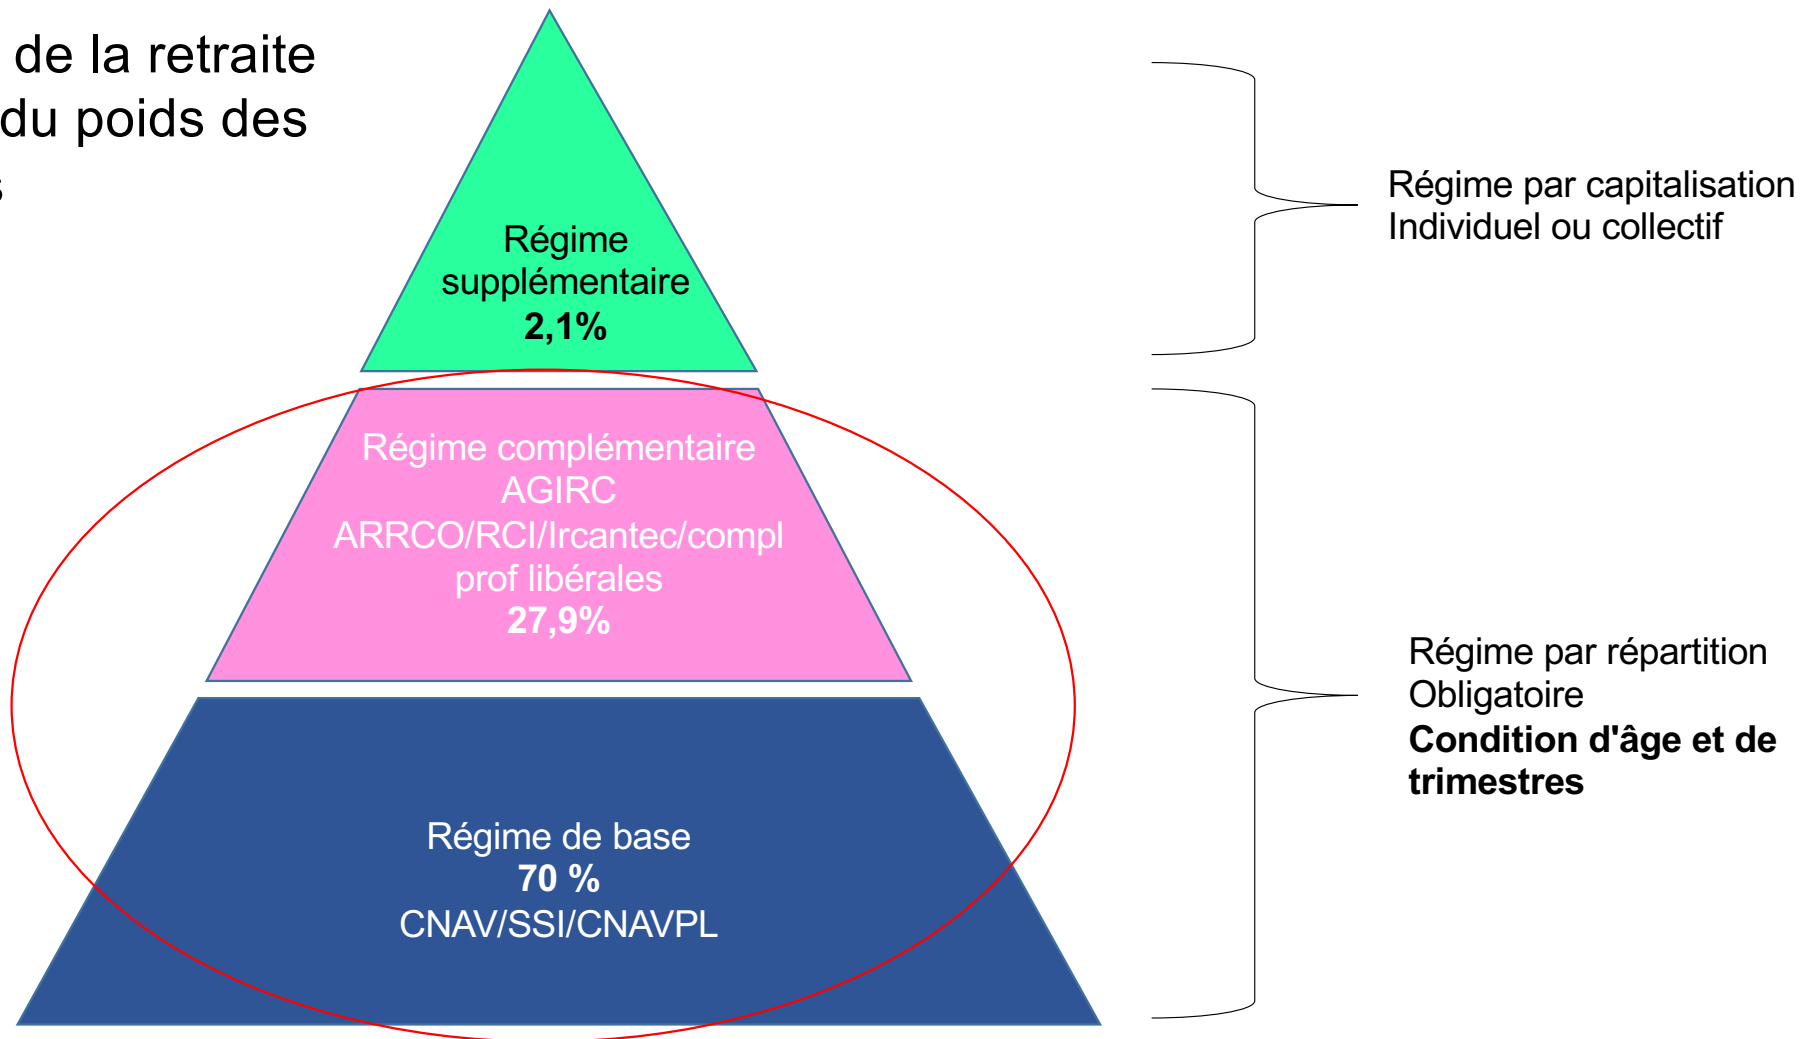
de la retraite
du poids des
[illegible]

Régime supplémentaire
**2,1%**

Régime complémentaire AGIRC ARRCO/RCI/Ircantec/compl prof libérales
**27,9%**

Régime de base
**70 %**
CNAV/SSI/CNAVPL

Régime par capitalisation
Individuel ou collectif

Régime par répartition
Obligatoire
**Condition d'âge et de trimestres**